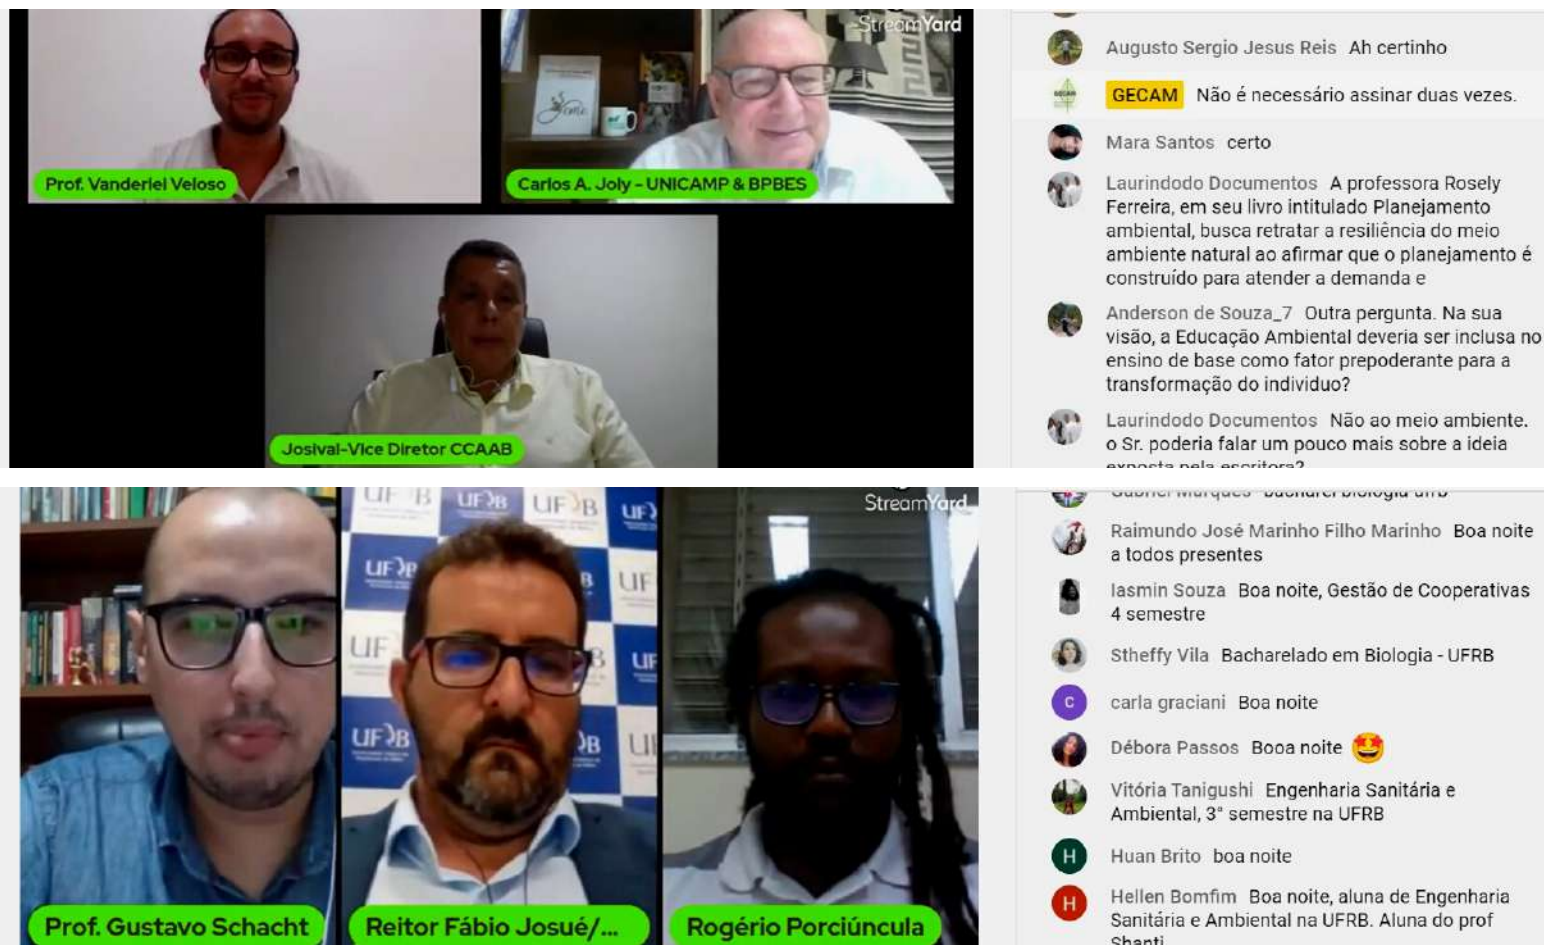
StreamYard

Prof. Vanderlei Veloso

Carlos A. Joly - UNICAMP & BPBES

Josival-Vice Diretor CCAAB

Augusto Sergio Jesus Reis Ah certinho

GECAM Não é necessário assinar duas vezes.

Mara Santos certo

Laurindodo Documentos A professora Rosely Ferreira, em seu livro intitulado Planejamento ambiental, busca retratar a resiliência do meio ambiente natural ao afirmar que o planejamento é construído para atender a demanda e

Anderson de Souza_7 Outra pergunta. Na sua visão, a Educação Ambiental deveria ser inclusa no ensino de base como fator prepoderante para a transformação do individuo?

Laurindodo Documentos Não ao meio ambiente. o Sr. poderia falar um pouco mais sobre a ideia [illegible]

StreamYard

Prof. Gustavo Schacht

Reitor Fábio Josué/...

Rogério Porciúncula

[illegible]

Raimundo José Marinho Filho Marinho Boa noite a todos presentes

Iasmin Souza Boa noite, Gestão de Cooperativas 4 semestre

Stheffy Vila Bacharelado em Biologia - UFRB

carla graciani Boa noite

Débora Passos Booa noite 🤩

Vitória Tanigushi Engenharia Sanitária e Ambiental, 3° semestre na UFRB

Huan Brito boa noite

Hellen Bomfim Boa noite, aluna de Engenharia Sanitária e Ambiental na UFRB. Aluna do prof Shanti